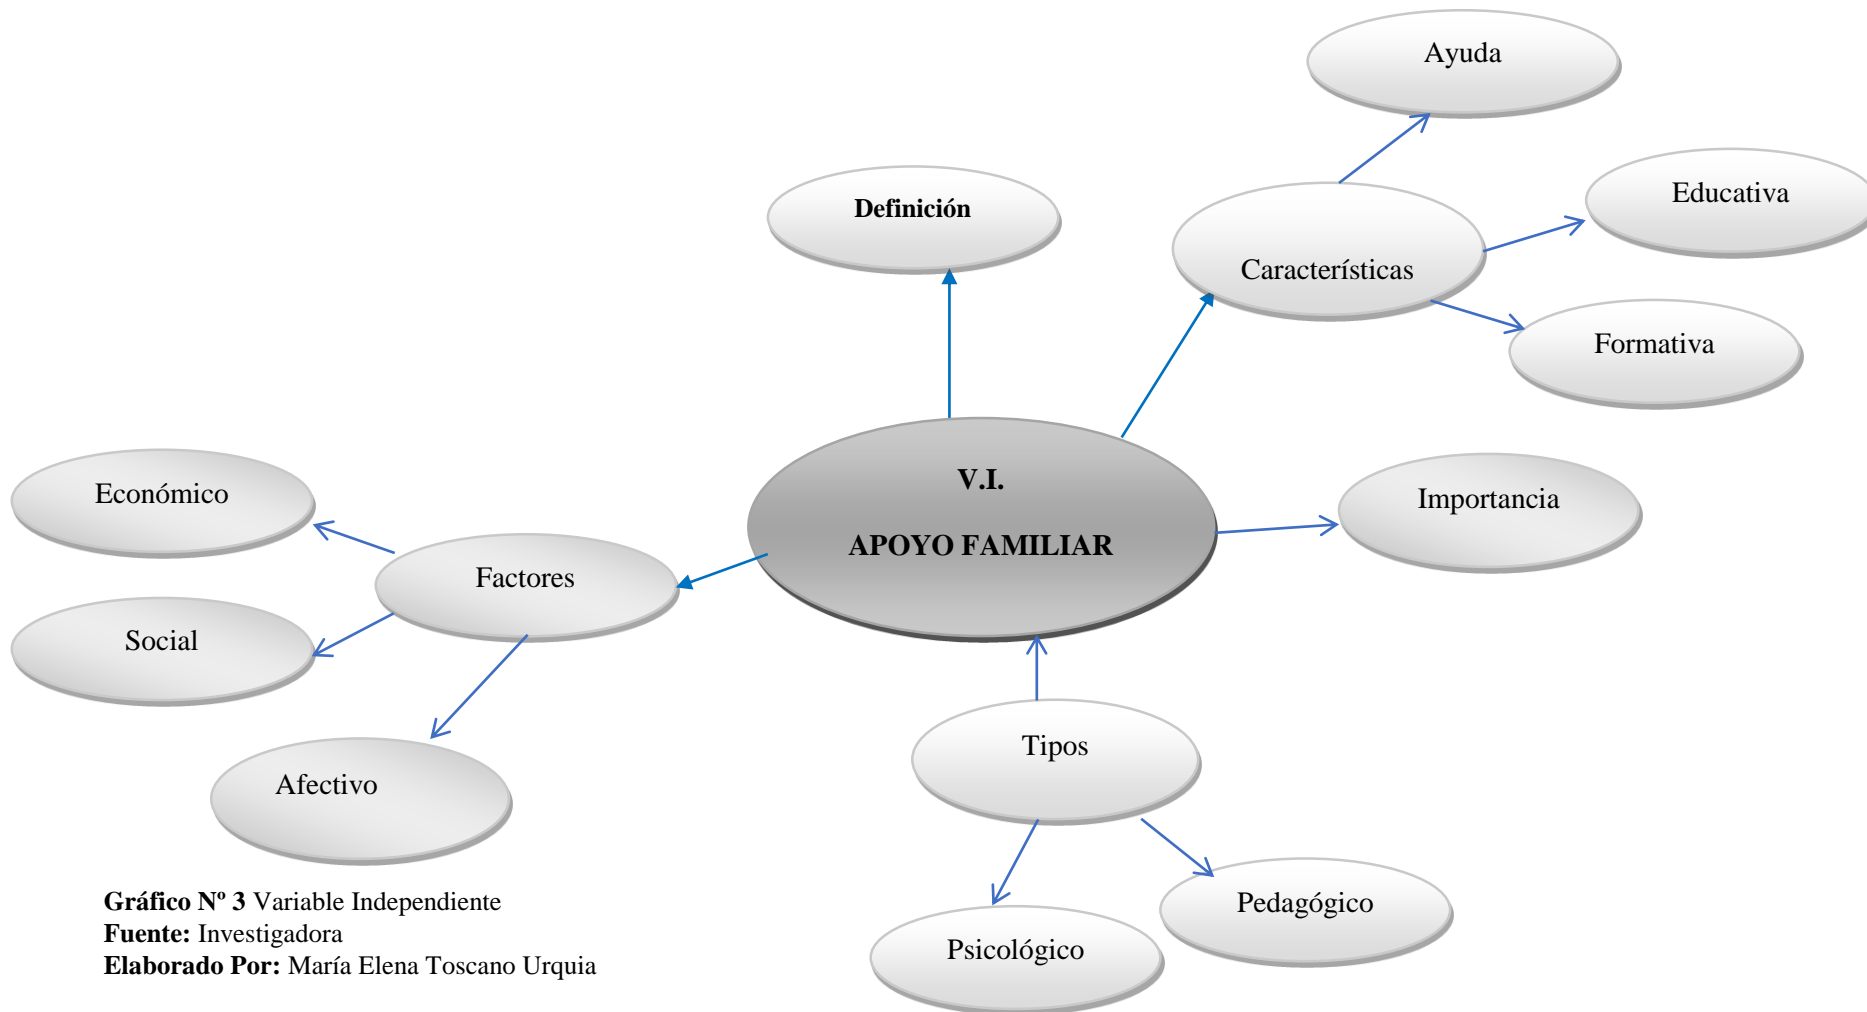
Ayuda

Definición

Educativa

Características

Formativa

V.I.

APOYO FAMILIAR

Importancia

Económico

Factores

Social

Afectivo

Tipos

Pedagógico

Psicológico

**Gráfico Nº 3** Variable Independiente
**Fuente:** Investigadora
**Elaborado Por:** María Elena Toscano Urquia